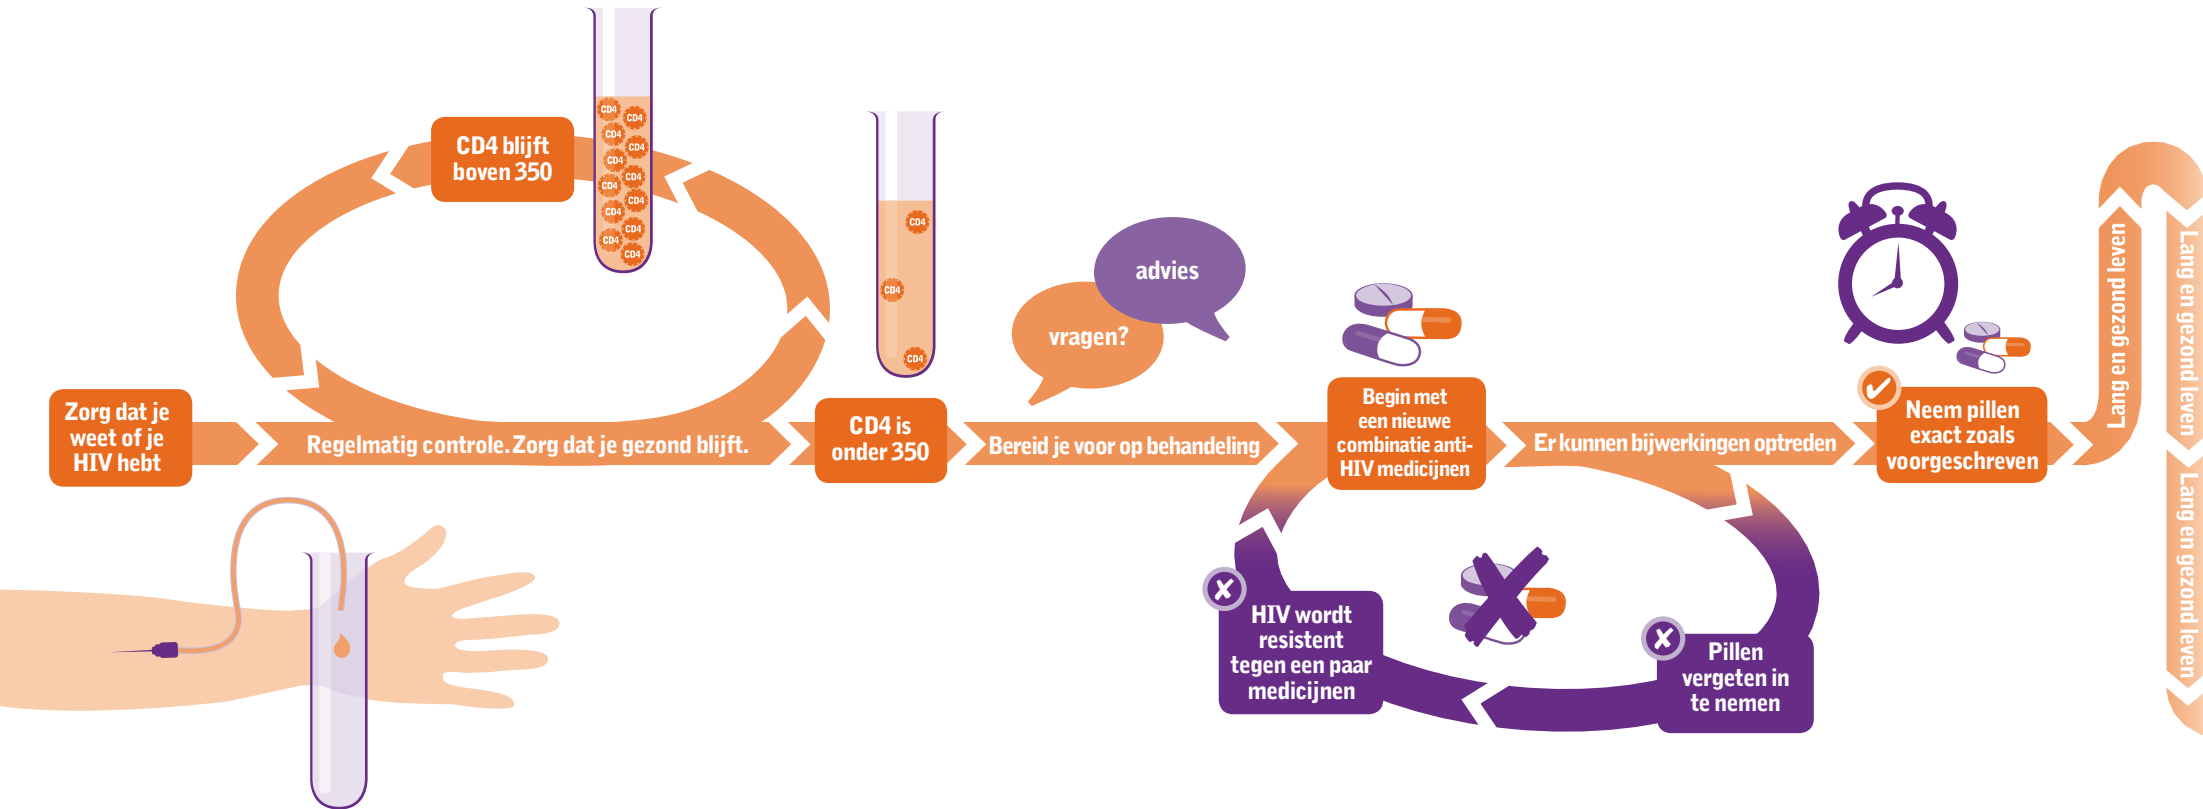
CD4 blijft boven 350

CD4 CD4 CD4 CD4 CD4 CD4 CD4 CD4 CD4 CD4 CD4 CD4 CD4 CD4

CD4 CD4 CD4

Zorg dat je weet of je HIV hebt

Regelmatig controle. Zorg dat je gezond blijft.

CD4 is onder 350

vragen?

advies

Bereid je voor op behandeling

Begin met een nieuwe combinatie anti-HIV medicijnen

Er kunnen bijwerkingen optreden

Neem pillen exact zoals voorgeschreven

Lang en gezond leven

Lang en gezond leven

Lang en gezond leven

HIV wordt resistent tegen een paar medicijnen

Pillen vergeten in te nemen